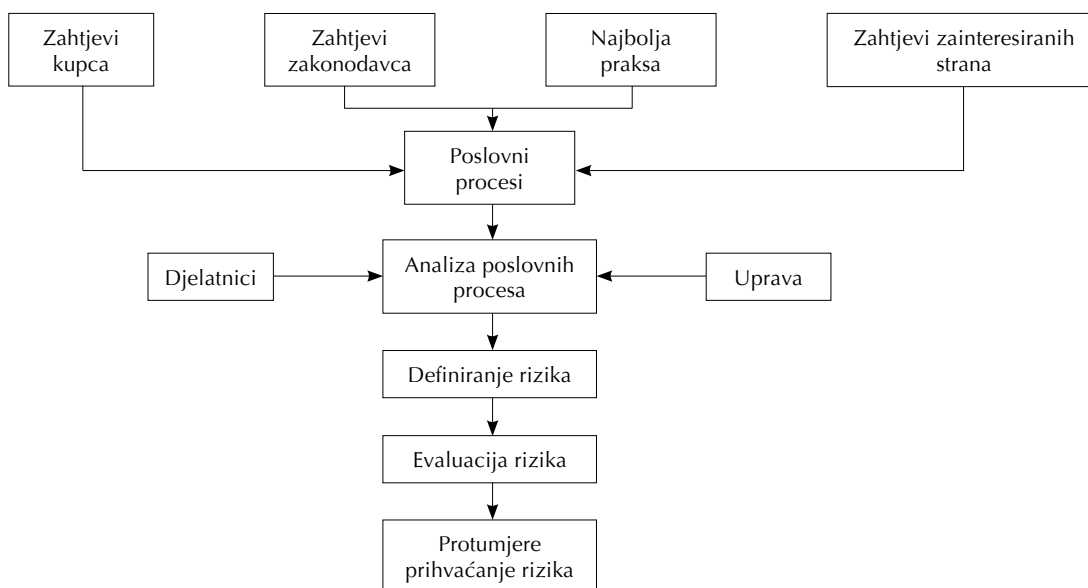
Zahtjevi kupca

Zahtjevi zakonodavca

Najbolja praksa

Zahtjevi zainteresiranih strana

Poslovni procesi

Djelatnici

Analiza poslovnih procesa

Uprava

Definiranje rizika

Evaluacija rizika

Protumjere prihvaćanje rizika